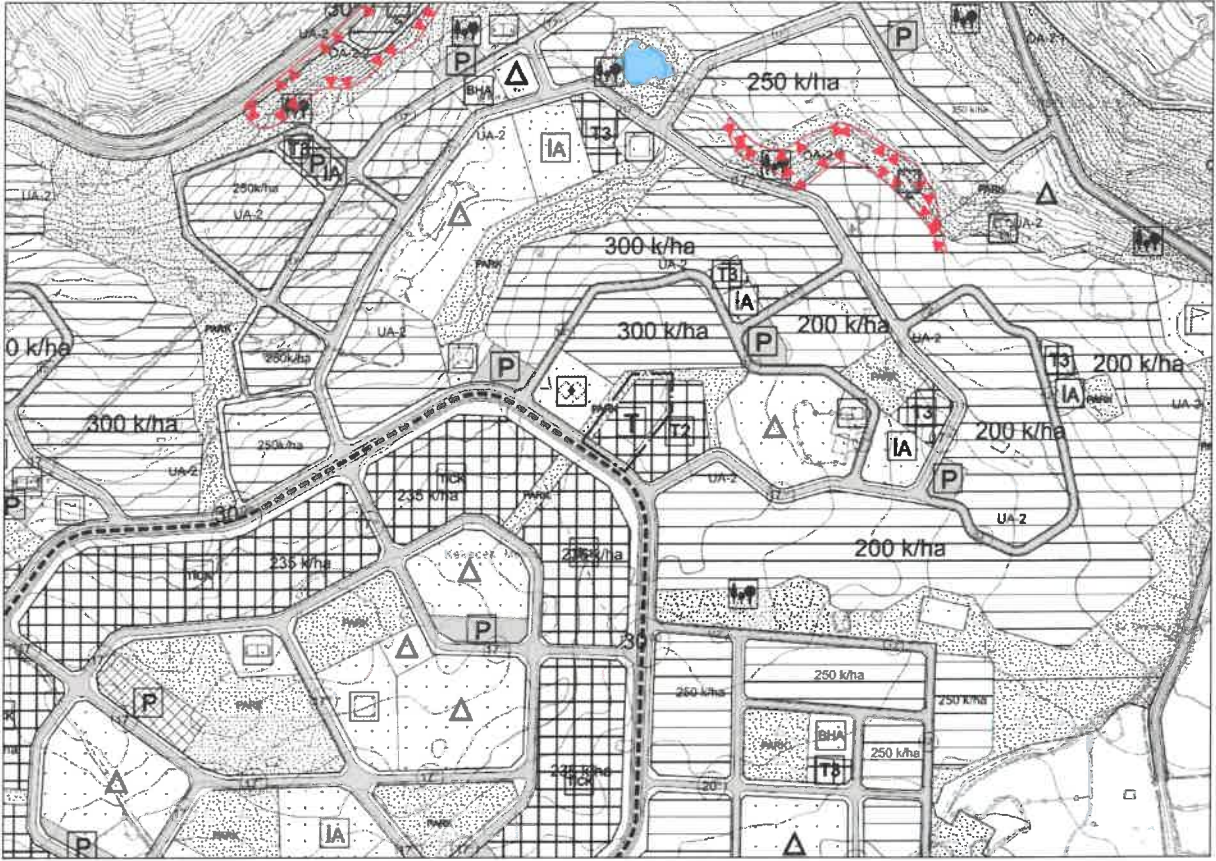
30
UA-2
DA-2-2
P
BHA
250 k/ha
350 k/ha
P
UA-2
IA
T3
T3
P
IA
250k/ha
UA-2
UA-2
PARK
UA-2
300 k/ha
UA-2
T3
IA
PARK
300 k/ha
200 k/ha
P
UA-2
T3
200 k/ha
0 k/ha
PARK
250k/ha
UA-2
P
PARK
IA
UA-3
300 k/ha
250k/ha
PARK
T
T2
T3
IA
200 k/ha
UA-2
P
TICR
235 k/ha
PARK
UA-2
P
30
TICR
235 k/ha
Kekecek
235 k/ha
UA-2
200 k/ha
PARK
P
30
250 k/ha
P
PARK
250 k/ha
250 k/ha
BHA
PARK
250 k/ha
T3
235 k/ha
TICR
20
IA
PARK
P